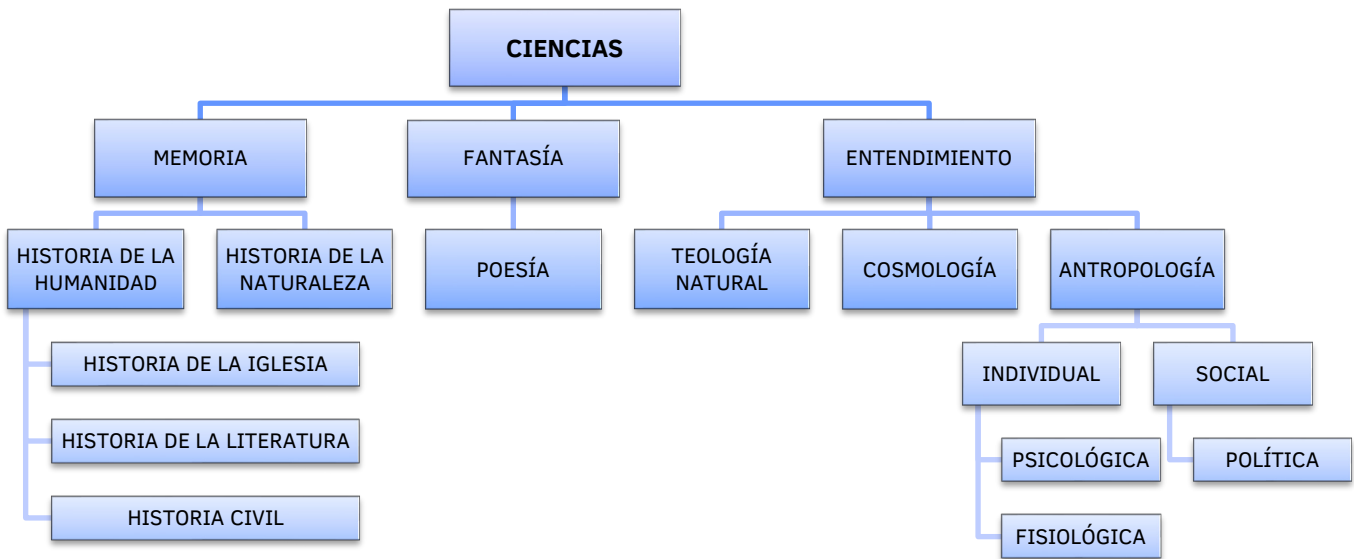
CIENCIAS

MEMORIA

FANTASÍA

ENTENDIMIENTO

HISTORIA DE LA HUMANIDAD

HISTORIA DE LA NATURALEZA

POESÍA

TEOLOGÍA NATURAL

COSMOLOGÍA

ANTROPOLOGÍA

HISTORIA DE LA IGLESIA

HISTORIA DE LA LITERATURA

HISTORIA CIVIL

INDIVIDUAL

SOCIAL

PSICOLÓGICA

FISIOLÓGICA

POLÍTICA